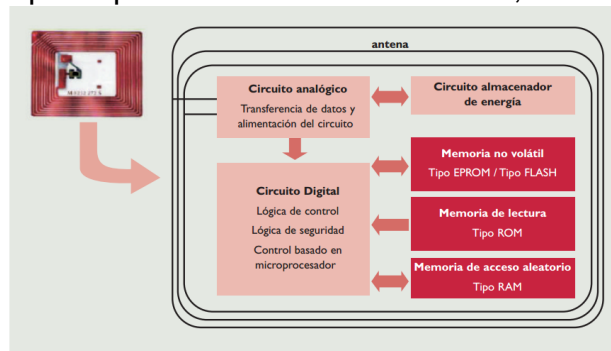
antena

Circuito analógico
Transferencia de datos y alimentación del circuito

Circuito almacenador de energía

Circuito Digital
Lógica de control
Lógica de seguridad
Control basado en microprocesador

Memoria no volátil
Tipo EPROM / Tipo FLASH

Memoria de lectura
Tipo ROM

Memoria de acceso aleatorio
Tipo RAM